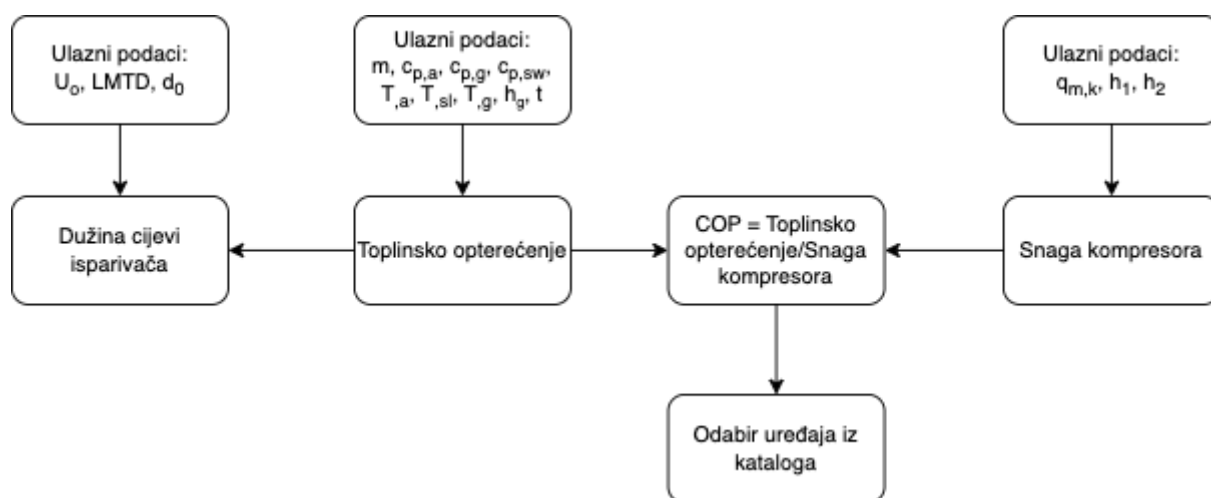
Ulazni podaci: $U_o$, LMTD, $d_0$

Ulazni podaci: m, $c_{p,a}$, $c_{p,g}$, $c_{p,sw}$, $T_{,a}$, $T_{,sl}$, $T_{,g}$, $h_g$, t

Ulazni podaci: $q_{m,k}$, $h_1$, $h_2$

Dužina cijevi isparivača

Toplinsko opterećenje

COP = Toplinsko opterećenje/Snaga kompresora

Snaga kompresora

Odabir uređaja iz kataloga